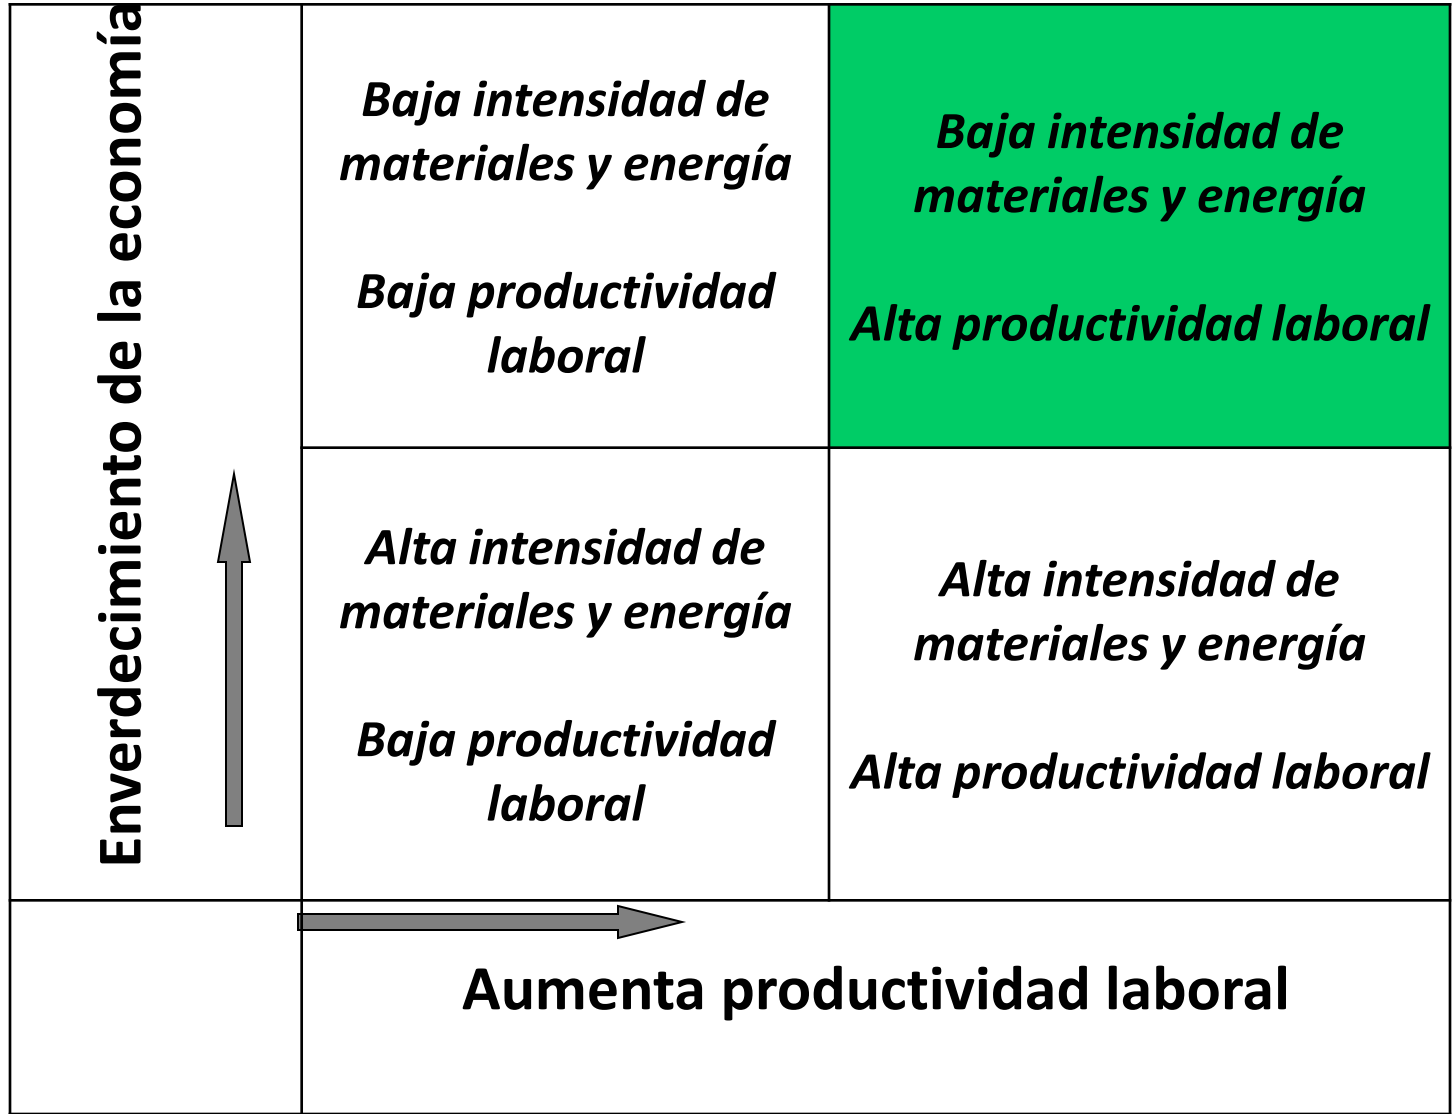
Enverdecimiento de la economía

| Baja intensidad de materiales y energía<br><br>Baja productividad laboral | Baja intensidad de materiales y energía<br><br>Alta productividad laboral |
|---|---|
| Alta intensidad de materiales y energía<br><br>Baja productividad laboral | Alta intensidad de materiales y energía<br><br>Alta productividad laboral |

Aumenta productividad laboral